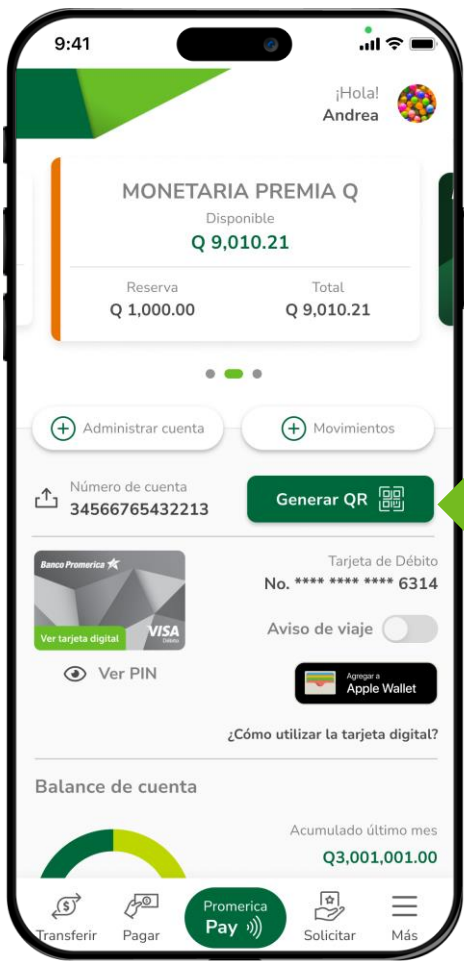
9:41

¡Hola!
Andrea

MONETARIA PREMIA Q
Disponible
Q 9,010.21

Reserva
Q 1,000.00

Total
Q 9,010.21

Administrar cuenta

Movimientos

Número de cuenta
34566765432213

Generar QR

Banco Promerica
Ver tarjeta digital
VISA
Débito

Tarjeta de Débito
No. **** **** **** 6314

Aviso de viaje

Ver PIN

Agregar a
Apple Wallet

¿Cómo utilizar la tarjeta digital?

Balance de cuenta

Acumulado último mes
Q3,001,001.00

Transferir
Pagar
Promerica
Pay
Solicitar
Más